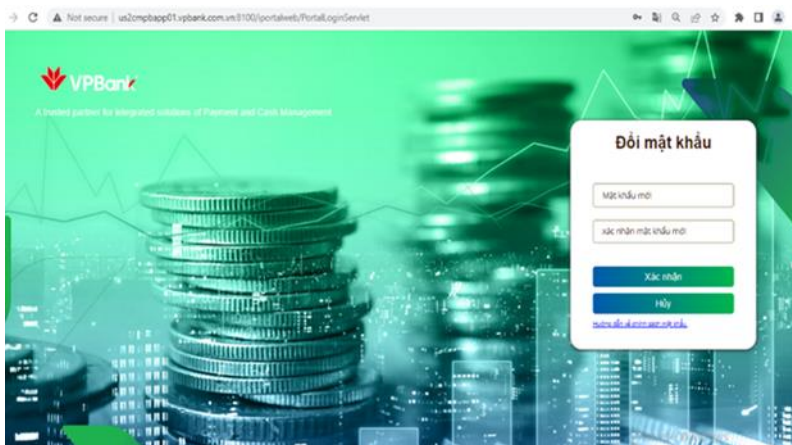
Not secure | us2cmpbapp01.vpbank.com.vn:8100/portalweb/PortalLoginServlet

VPBank

A trusted partner for integrated solutions of Payment and Cash Management

Đổi mật khẩu

Mật khẩu mới

Xác nhận mật khẩu mới

Xác nhận

Hủy

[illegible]